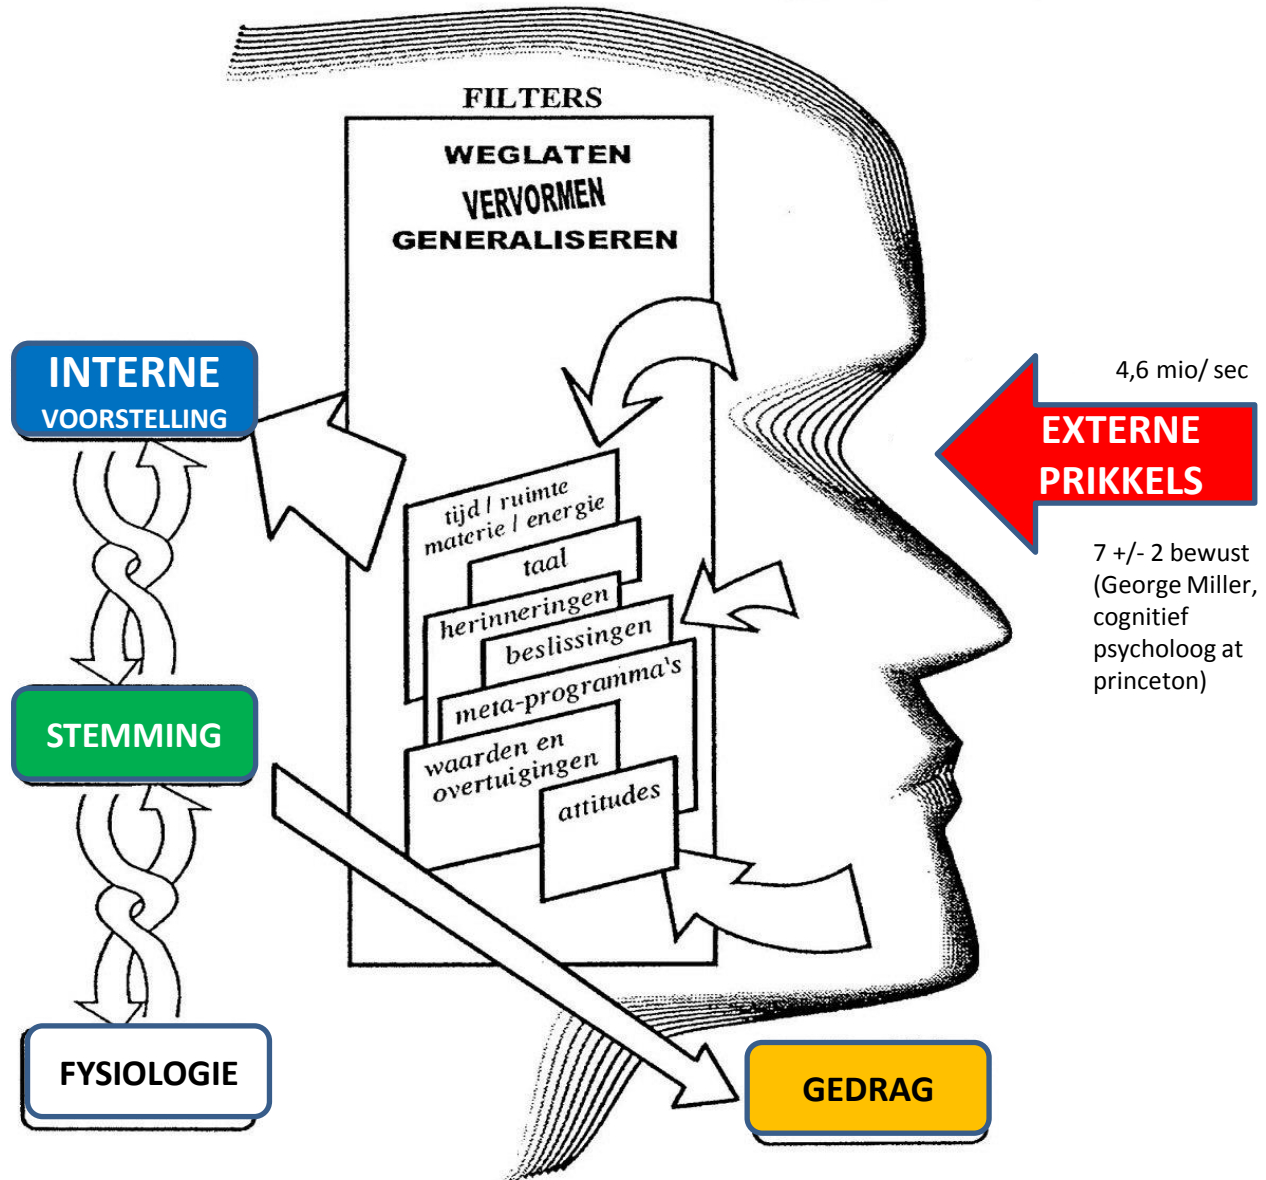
FILTERS

WEGLATEN
VERVORMEN
GENERALISEREN

INTERNE
VOORSTELLING

4,6 mio/ sec

EXTERNE
PRIKKELS

tijd / ruimte
materie / energie

taal

herinneringen

beslissingen

meta-programma's

waarden en overtuigingen

attitudes

7 +/- 2 bewust (George Miller, cognitief psycholoog at princeton)

STEMMING

FYSIOLOGIE

GEDRAG